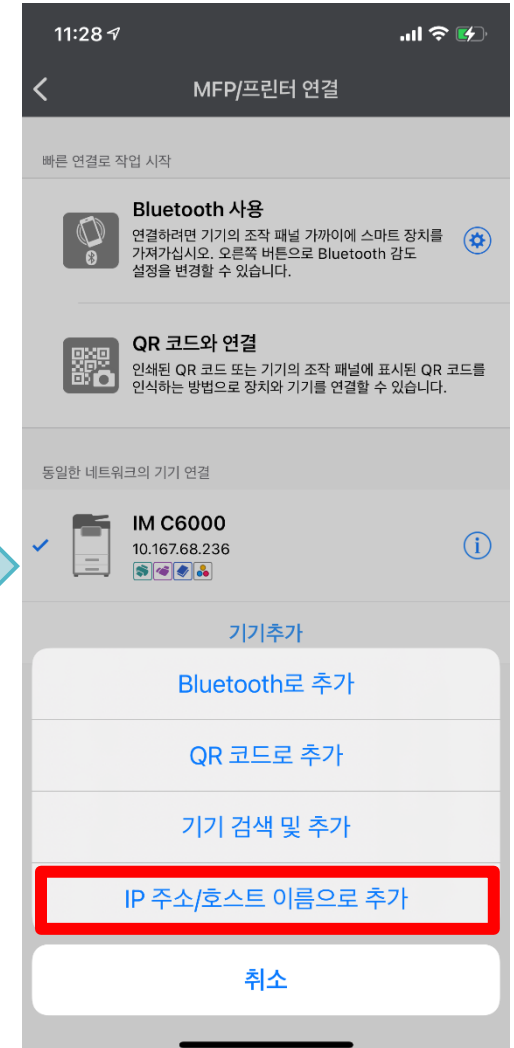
11:28

MFP/프린터 연결

빠른 연결로 작업 시작

Bluetooth 사용
연결하려면 기기의 조작 패널 가까이에 스마트 장치를 가져가십시오. 오른쪽 버튼으로 Bluetooth 감도 설정을 변경할 수 있습니다.

QR 코드와 연결
인쇄된 QR 코드 또는 기기의 조작 패널에 표시된 QR 코드를 인식하는 방법으로 장치와 기기를 연결할 수 있습니다.

동일한 네트워크의 기기 연결

IM C6000
10.167.68.236

기기추가

Bluetooth로 추가

QR 코드로 추가

기기 검색 및 추가

IP 주소/호스트 이름으로 추가

취소